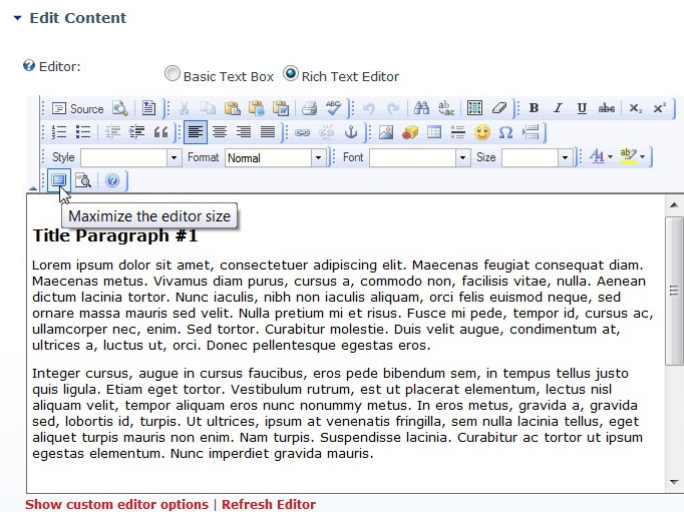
Edit Content

Editor:

Basic Text Box Rich Text Editor

Source

B I U abc $x_2$ $x^2$

Style Format Normal Font Size

Maximize the editor size

Title Paragraph #1

Lorem ipsum dolor sit amet, consectetuer adipiscing elit. Maecenas feugiat consequat diam. Maecenas metus. Vivamus diam purus, cursus a, commodo non, facilisis vitae, nulla. Aenean dictum lacinia tortor. Nunc iaculis, nibh non iaculis aliquam, orci felis euismod neque, sed ornare massa mauris sed velit. Nulla pretium mi et risus. Fusce mi pede, tempor id, cursus ac, ullamcorper nec, enim. Sed tortor. Curabitur molestie. Duis velit augue, condimentum at, ultrices a, luctus ut, orci. Donec pellentesque egestas eros.

Integer cursus, augue in cursus faucibus, eros pede bibendum sem, in tempus tellus justo quis ligula. Etiam eget tortor. Vestibulum rutrum, est ut placerat elementum, lectus nisl aliquam velit, tempor aliquam eros nunc nonummy metus. In eros metus, gravida a, gravida sed, lobortis id, turpis. Ut ultrices, ipsum at venenatis fringilla, sem nulla lacinia tellus, eget aliquet turpis mauris non enim. Nam turpis. Suspendisse lacinia. Curabitur ac tortor ut ipsum egestas elementum. Nunc imperdiet gravida mauris.

Show custom editor options | Refresh Editor